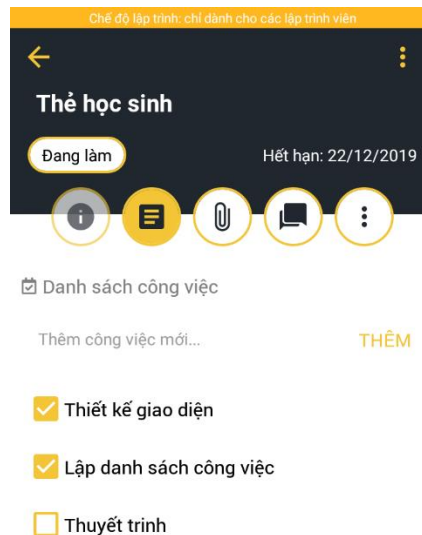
Chế độ lập trình: chỉ dành cho các lập trình viên

Thẻ học sinh

Đang làm

Hết hạn: 22/12/2019

Danh sách công việc

Thêm công việc mới...

THÊM

Thiết kế giao diện

Lập danh sách công việc

Thuyết trình